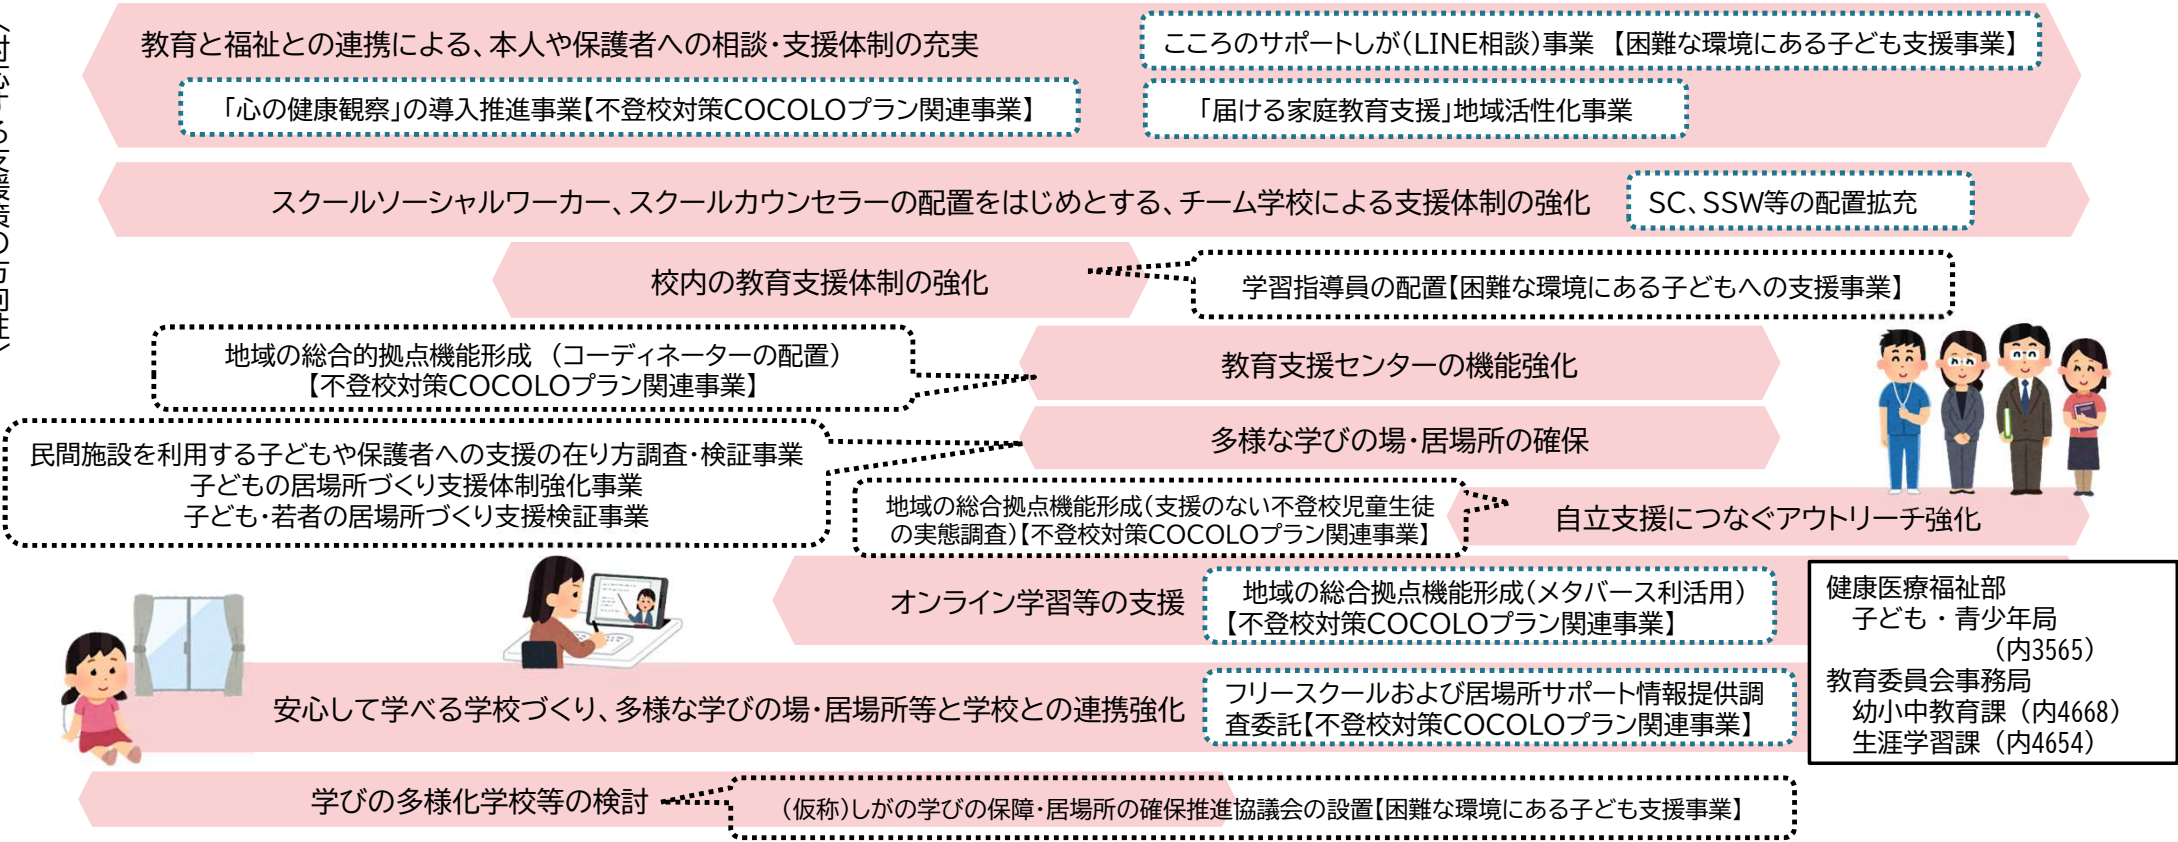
〈対応する支援の方向性〉

教育と福祉との連携による、本人や保護者への相談・支援体制の充実

こころのサポートしが(LINE相談)事業 【困難な環境にある子ども支援事業】

「心の健康観察」の導入推進事業【不登校対策COCOLOプラン関連事業】

「届ける家庭教育支援」地域活性化事業

スクールソーシャルワーカー、スクールカウンセラーの配置をはじめとする、チーム学校による支援体制の強化

SC、SSW等の配置拡充

校内の教育支援体制の強化

学習指導員の配置【困難な環境にある子どもへの支援事業】

地域の総合的拠点機能形成 (コーディネーターの配置)
【不登校対策COCOLOプラン関連事業】

教育支援センターの機能強化

民間施設を利用する子どもや保護者への支援の在り方調査・検証事業
子どもの居場所づくり支援体制強化事業
子ども・若者の居場所づくり支援検証事業

多様な学びの場・居場所の確保

地域の総合拠点機能形成(支援のない不登校児童生徒の実態調査)【不登校対策COCOLOプラン関連事業】

自立支援につなぐアウトリーチ強化

オンライン学習等の支援

地域の総合拠点機能形成(メタバース利活用)
【不登校対策COCOLOプラン関連事業】

健康医療福祉部
子ども・青少年局
(内3565)
教育委員会事務局
幼小中教育課 (内4668)
生涯学習課 (内4654)

安心して学べる学校づくり、多様な学びの場・居場所等と学校との連携強化

フリースクールおよび居場所サポート情報提供調査委託【不登校対策COCOLOプラン関連事業】

学びの多様化学校等の検討

(仮称)しがの学びの保障・居場所の確保推進協議会の設置【困難な環境にある子ども支援事業】